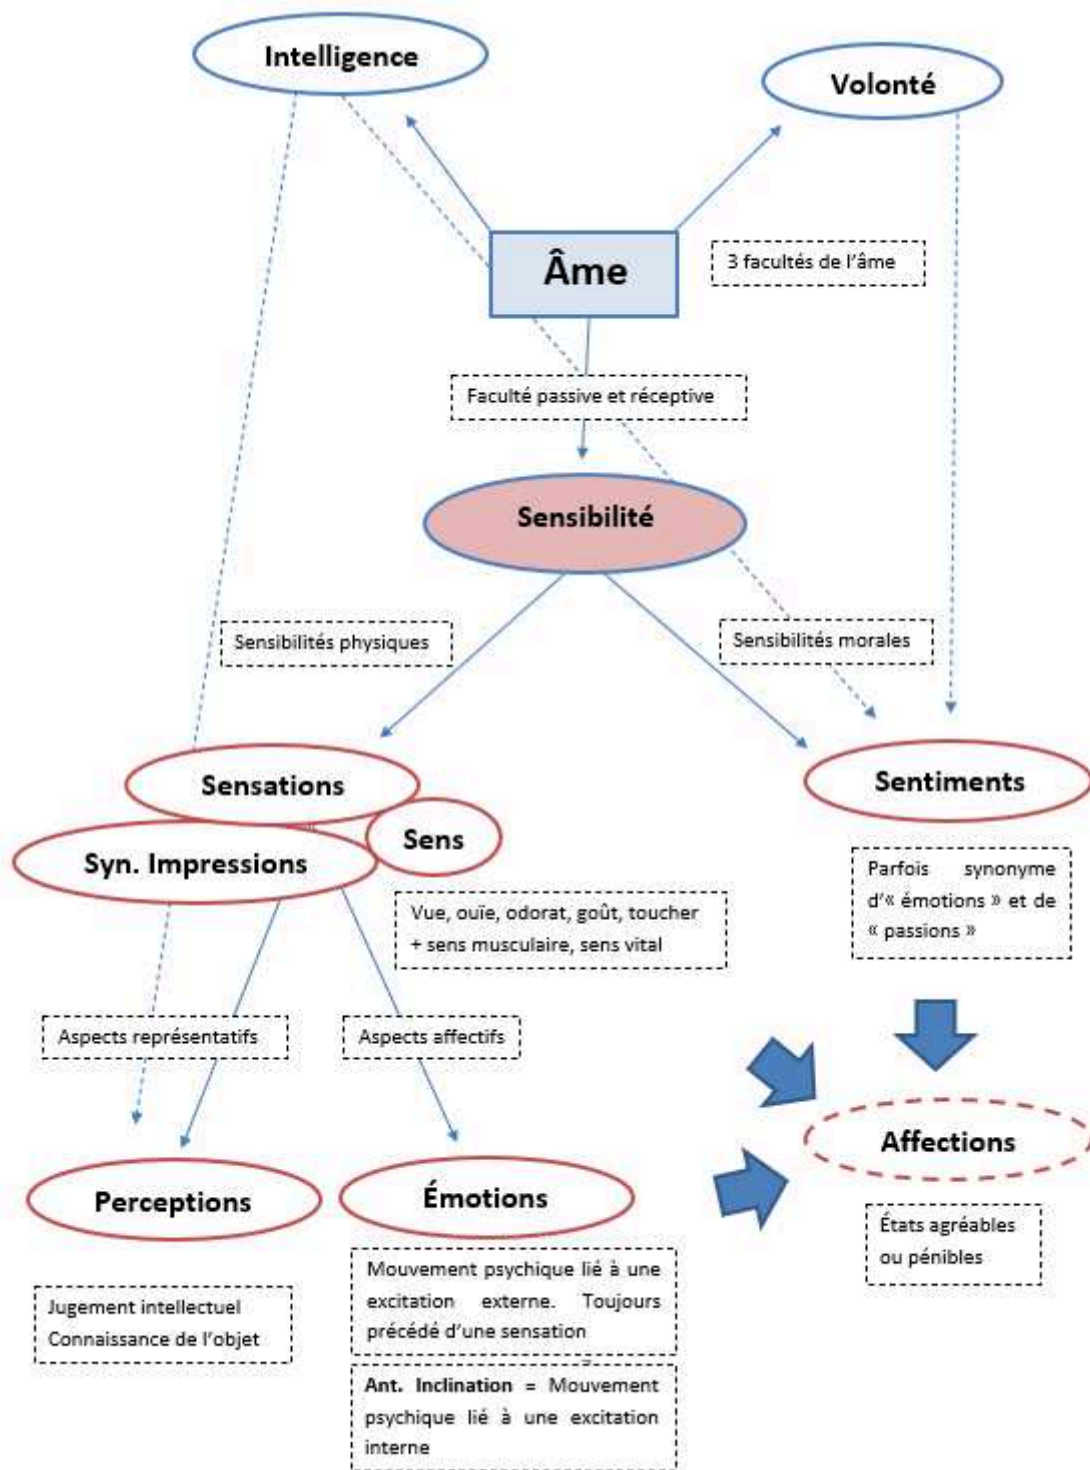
Intelligence

Volonté

Âme

3 facultés de l'âme

Faculté passive et réceptive

Sensibilité

Sensibilités physiques

Sensibilités morales

Sensations

Sens

Syn. Impressions

Sentiments

Parfois synonyme d'« émotions » et de « passions »

Vue, ouïe, odorat, goût, toucher + sens musculaire, sens vital

Aspects représentatifs

Aspects affectifs

Affections

Perceptions

Émotions

États agréables ou pénibles

Jugement intellectuel
Connaissance de l'objet

Mouvement psychique lié à une excitation externe. Toujours précédé d'une sensation

Ant. Inclination = Mouvement psychique lié à une excitation interne